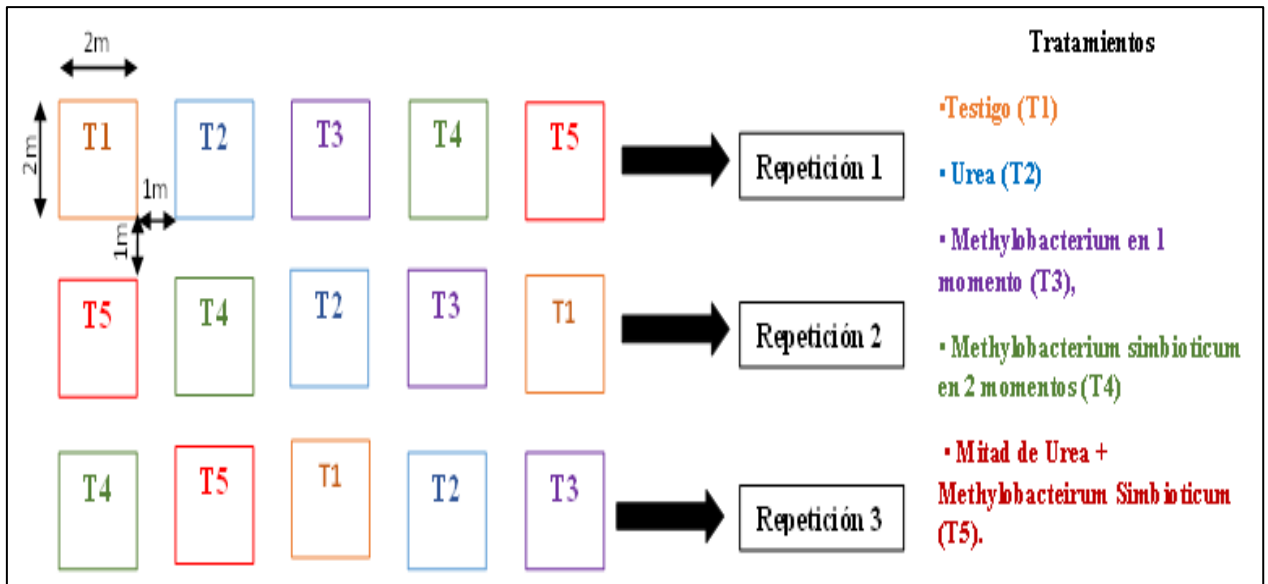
2m

2m

T1 T2 T3 T4 T5

1m

1m

Repetición 1

T5 T4 T2 T3 T1

Repetición 2

T4 T5 T1 T2 T3

Repetición 3

Tratamientos

▪Testigo (T1)

▪ Urea (T2)

▪ Methylobacterium en 1 momento (T3),

▪ Methylobacterium simbioticum en 2 momentos (T4)

▪ Mitad de Urea + Methylobacteirum Simbioticum (T5).